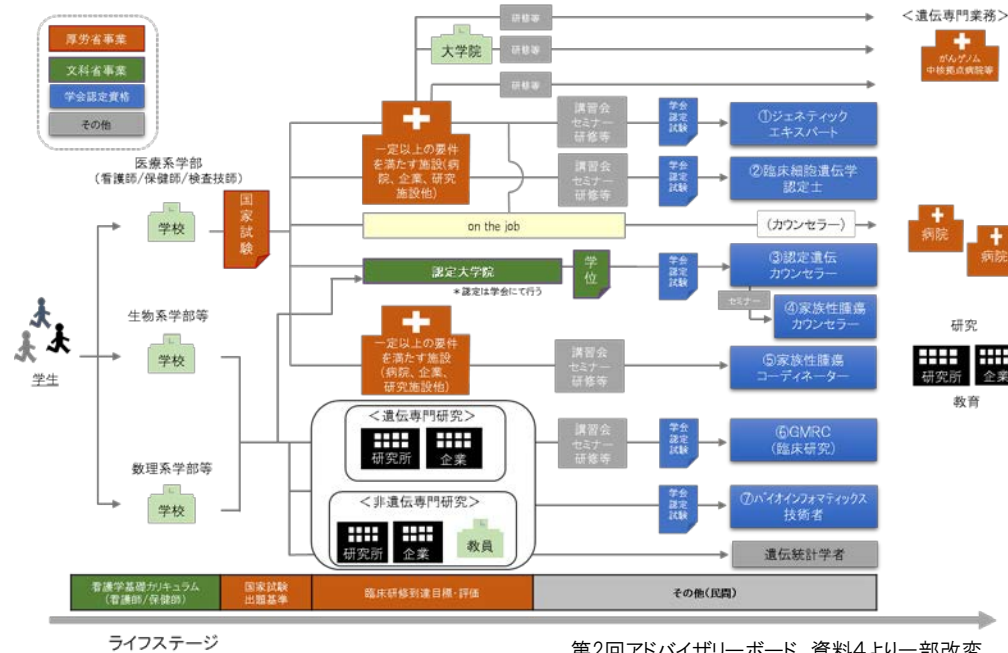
厚労省事業
文科省事業
学会認定資格
その他

研修等
大学院
研修等
研修等
<遺伝専門業務>
がんゲノム中核拠点病院等

医療系学部
(看護師/保健師/検査技師)
学校
国家試験
一定以上の要件を満たす施設(病院、企業、研究施設他)
講習会 セミナー 研修等
学会認定試験
①ジェネティックエキスパート
講習会 セミナー 研修等
学会認定試験
②臨床細胞遺伝学認定士
on the job
(カウンセラー)
病院
病院
認定大学院
※認定は学会にて行う
学位
学会認定試験
③認定遺伝カウンセラー
セミナー
④家族性腫瘍カウンセラー
学生
生物系学部等
学校
一定以上の要件を満たす施設(病院、企業、研究施設他)
講習会 セミナー 研修等
⑤家族性腫瘍コーディネーター
研究
研究所
企業
教育
<遺伝専門研究>
研究所
企業
講習会 セミナー 研修等
学会認定試験
⑥GMRC (臨床研究)
数理系学部等
学校
<非遺伝専門研究>
学会認定試験
⑦バイオインフォマティックス技術者
研究所
企業
教員
遺伝統計学者

| 看護学基礎カリキュラム (看護師/保健師) | 国家試験出題基準 | 臨床研修到達目標・評価 | その他(民間) |
|---|---|---|---|

ライフステージ
第2回アドバイザリーボード 資料4より一部改変